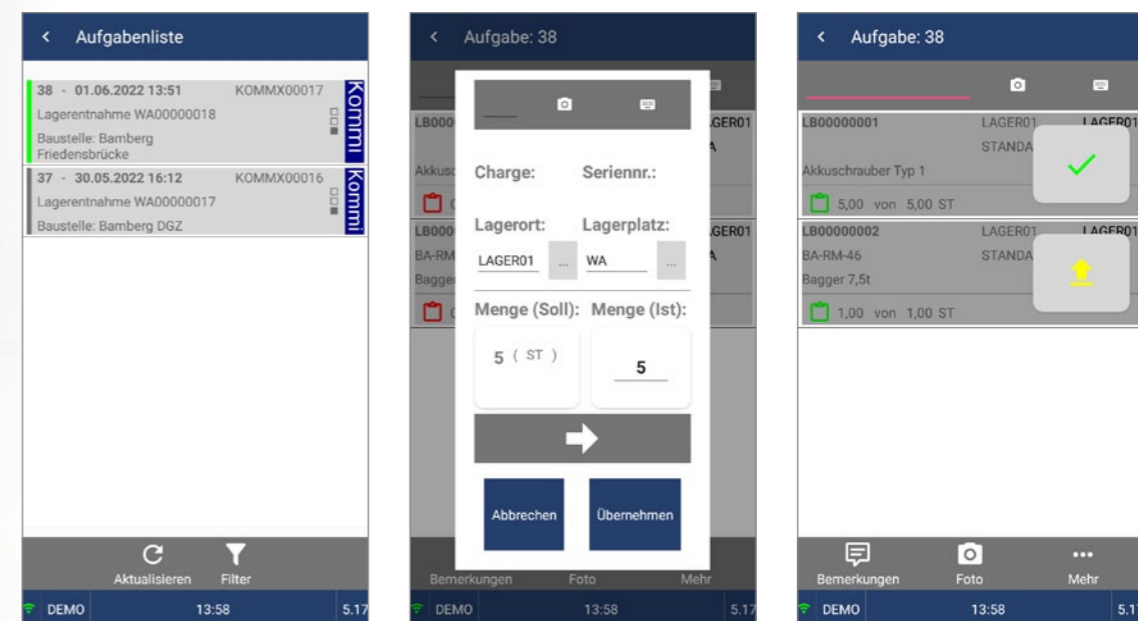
< Aufgabenliste

38 - 01.06.2022 13:51 KOMMX00017
Lagerentnahme WA00000018
Baustelle: Bamberg Friedensbrücke
Kommi

37 - 30.05.2022 16:12 KOMMX00016
Lagerentnahme WA00000017
Baustelle: Bamberg DGZ
Kommi

Aktualisieren Filter

DEMO 13:58 5.17

< Aufgabe: 38

LB000
Akkus
LB000
BA-RM
Bagger
GER01
A
GER01
A

Charge: Seriennr.:
Lagerort: Lagerplatz:
LAGER01 ... WA ...
Menge (Soll): Menge (Ist):
5 ( ST ) 5

Abbrechen Übernehmen

Bemerkungen Foto Mehr

DEMO 13:58 5.17

< Aufgabe: 38

LB00000001 LAGER01 LAGER01
STANDA
Akkuschrauber Typ 1
5,00 von 5,00 ST

LB00000002 LAGER01 LAGER01
BA-RM-46 STANDA
Bagger 7,5t
1,00 von 1,00 ST

Bemerkungen Foto Mehr

DEMO 13:58 5.17